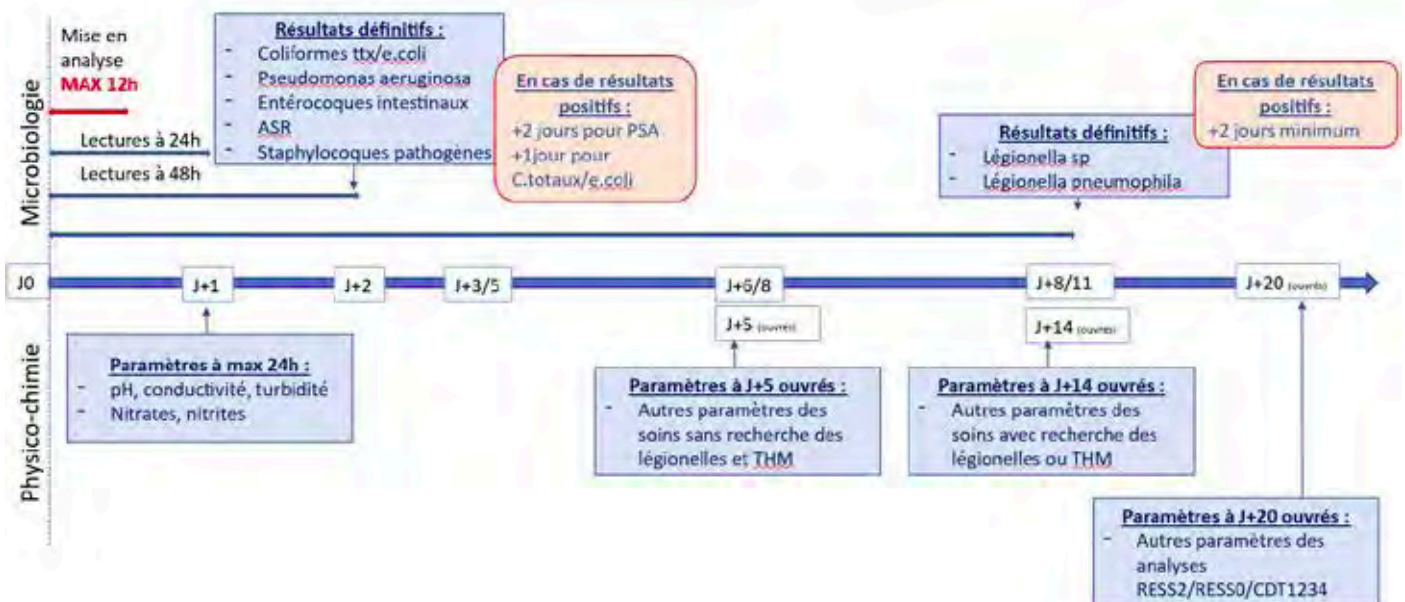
Microbiologie

Mise en analyse
MAX 12h

Lectures à 24h

Lectures à 48h

Résultats définitifs :
- Coliformes ttx/e.coli
- Pseudomonas aeruginosa
- Entérocoques intestinaux
- ASR
- Staphylocoques pathogènes

En cas de résultats positifs :
+2 jours pour PSA
+1jour pour C.totaux/e.coli

Résultats définitifs :
- Légionella sp
- Légionella pneumophila

En cas de résultats positifs :
+2 jours minimum

J0 | J+1 | J+2 | J+3/5 | J+6/8 | J+5 (ouvrés) | J+8/11 | J+14 (ouvrés) | J+20 (ouvrés)

Physico-chimie

Paramètres à max 24h :
- pH, conductivité, turbidité
- Nitrates, nitrites

Paramètres à J+5 ouvrés :
- Autres paramètres des soins sans recherche des légionelles et THM

Paramètres à J+14 ouvrés :
- Autres paramètres des soins avec recherche des légionelles ou THM

Paramètres à J+20 ouvrés :
- Autres paramètres des analyses RESS2/RESS0/CDT1234